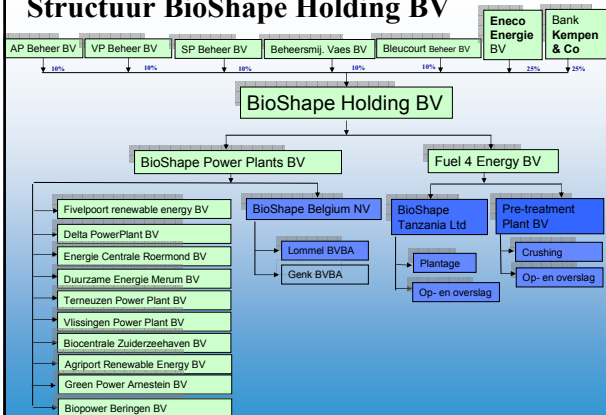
Structuur BioShape Holding BV

AP Beheer BV
VP Beheer BV
SP Beheer BV
Beheersmij. Vaes BV
Bleucourt Beheer BV
Eneco Energie BV
Bank Kempen & Co

10%
10%
10%
10%
10%
25%
25%

BioShape Holding BV

BioShape Power Plants BV
Fuel 4 Energy BV

Fivelpoort renewable energy BV
Delta PowerPlant BV
Energie Centrale Roermond BV
Duurzame Energie Merum BV
Terneuzen Power Plant BV
Vlissingen Power Plant BV
Biocentrale Zuiderzeehaven BV
Agriport Renewable Energy BV
Green Power Arnestein BV
Biopower Beringen BV

BioShape Belgium NV
Lommel BVBA
Genk BVBA

BioShape Tanzania Ltd
Plantage
Op- en overslag

Pre-treatment Plant BV
Crushing
Op- en overslag